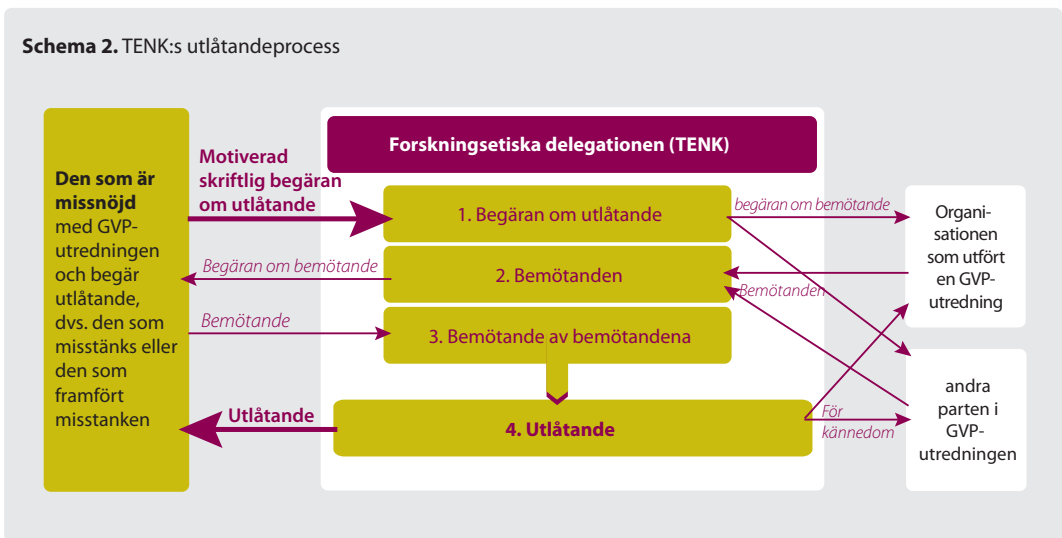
**Schema 2.** TENK:s utlåtandeprocess

**Den som är missnöjd** med GVP-utredningen och begär utlåtande, dvs. den som misstänks eller den som framfört misstanken

**Motiverad skriftlig begäran om utlåtande**

*Begäran om bemötande*

*Bemötande*

**Utlåtande**

**Forskningsetiska delegationen (TENK)**

1. Begäran om utlåtande

2. Bemötanden

3. Bemötande av bemötandena

**4. Utlåtande**

*begäran om bemötande*

*Bemötanden*

*För kännedom*

Organisationen som utfört en GVP-utredning

andra parten i GVP-utredningen